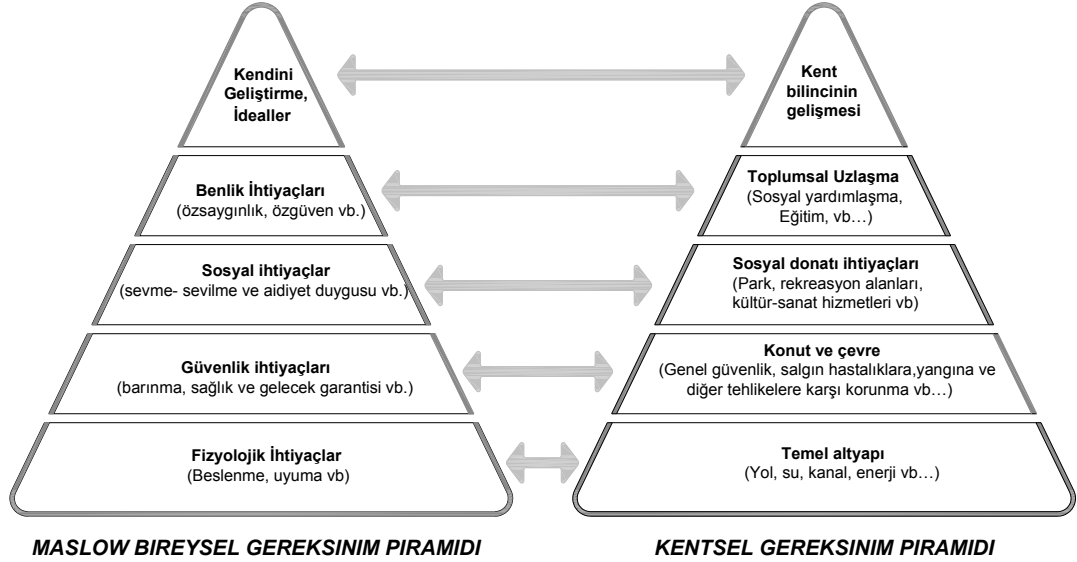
Kendini Geliştirme, İdealler

Benlik İhtiyaçları
(özsaygınlık, özgüven vb.)

Sosyal ihtiyaçlar
(sevme- sevilme ve aidiyet duygusu vb.)

Güvenlik ihtiyaçları
(barınma, sağlık ve gelecek garantisi vb.)

Fizyolojik İhtiyaçlar
(Beslenme, uyuma vb)

MASLOW BIREYSEL GEREKSINIM PIRAMIDI

Kent bilincinin gelişmesi

Toplumsal Uzlaşma
(Sosyal yardımlaşma, Eğitim, vb…)

Sosyal donatı ihtiyaçları
(Park, rekreasyon alanları, kültür-sanat hizmetleri vb)

Konut ve çevre
(Genel güvenlik, salgın hastalıklara,yangına ve diğer tehlikelere karşı korunma vb…)

Temel altyapı
(Yol, su, kanal, enerji vb…)

KENTSEL GEREKSINIM PIRAMIDI